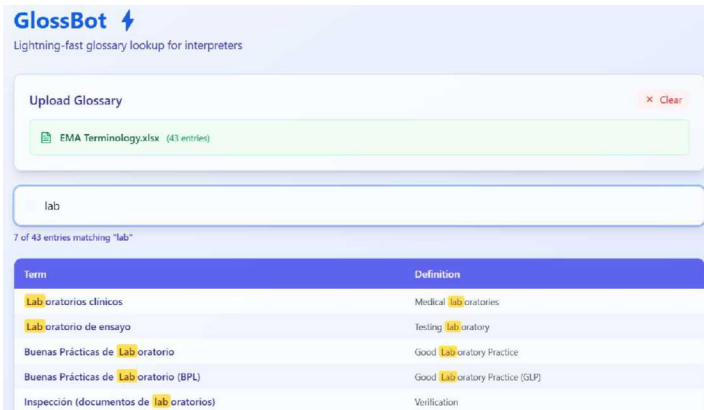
GlossBot

Lightning-fast glossary lookup for interpreters

Upload Glossary

× Clear

EMA Terminology.xlsx (43 entries)

lab

7 of 43 entries matching "lab"

| Term | Definition |
|---|---|
| Laboratorios clínicos | Medical laboratories |
| Laboratorio de ensayo | Testing laboratory |
| Buenas Prácticas de Laboratorio | Good Laboratory Practice |
| Buenas Prácticas de Laboratorio (BPL) | Good Laboratory Practice (GLP) |
| Inspección (documentos de laboratorios) | Verification |